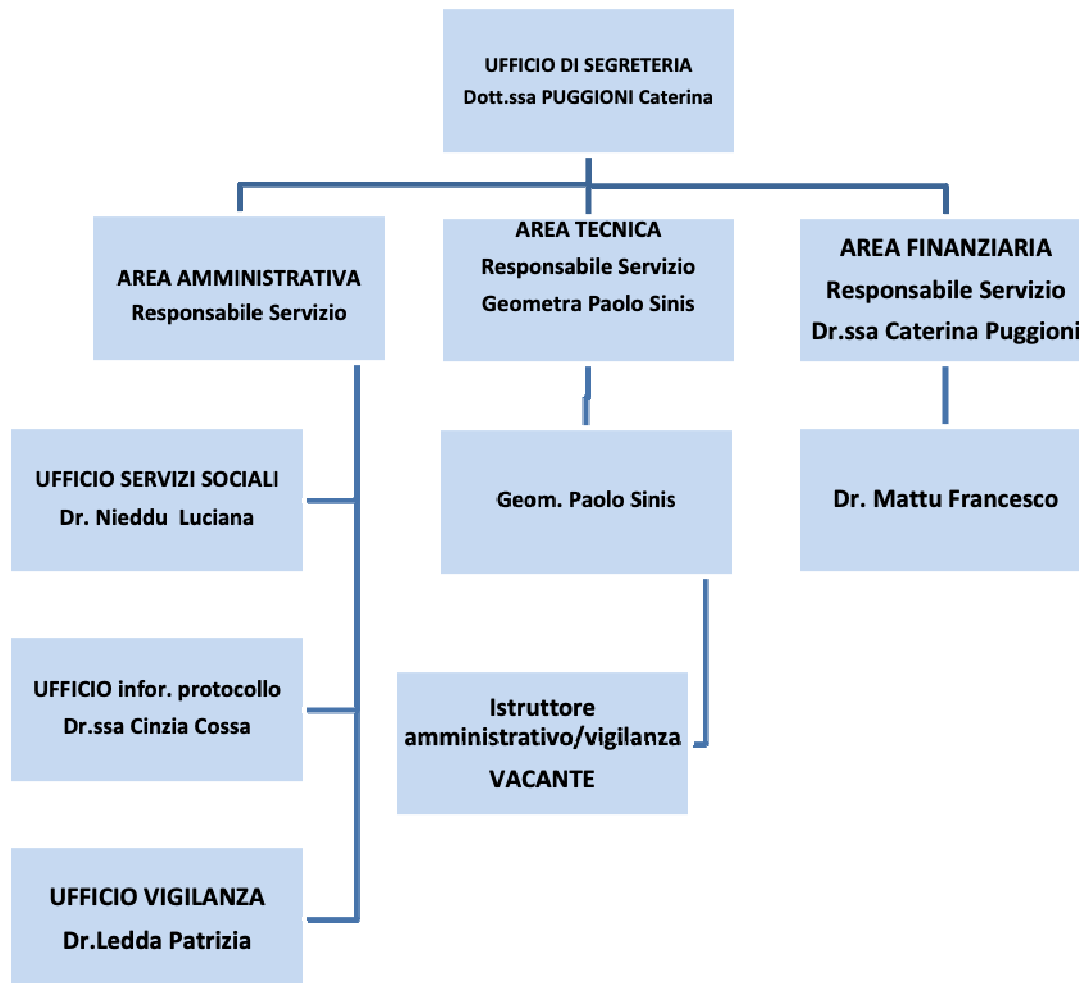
UFFICIO DI SEGRETERIA
Dott.ssa PUGGIONI Caterina

AREA AMMINISTRATIVA
Responsabile Servizio

AREA TECNICA
Responsabile Servizio
Geometra Paolo Sinis

AREA FINANZIARIA
Responsabile Servizio
Dr.ssa Caterina Puggioni

UFFICIO SERVIZI SOCIALI
Dr. Nieddu Luciana

UFFICIO infor. protocollo
Dr.ssa Cinzia Cossa

UFFICIO VIGILANZA
Dr.Ledda Patrizia

Geom. Paolo Sinis

Istruttore amministrativo/vigilanza
VACANTE

Dr. Mattu Francesco